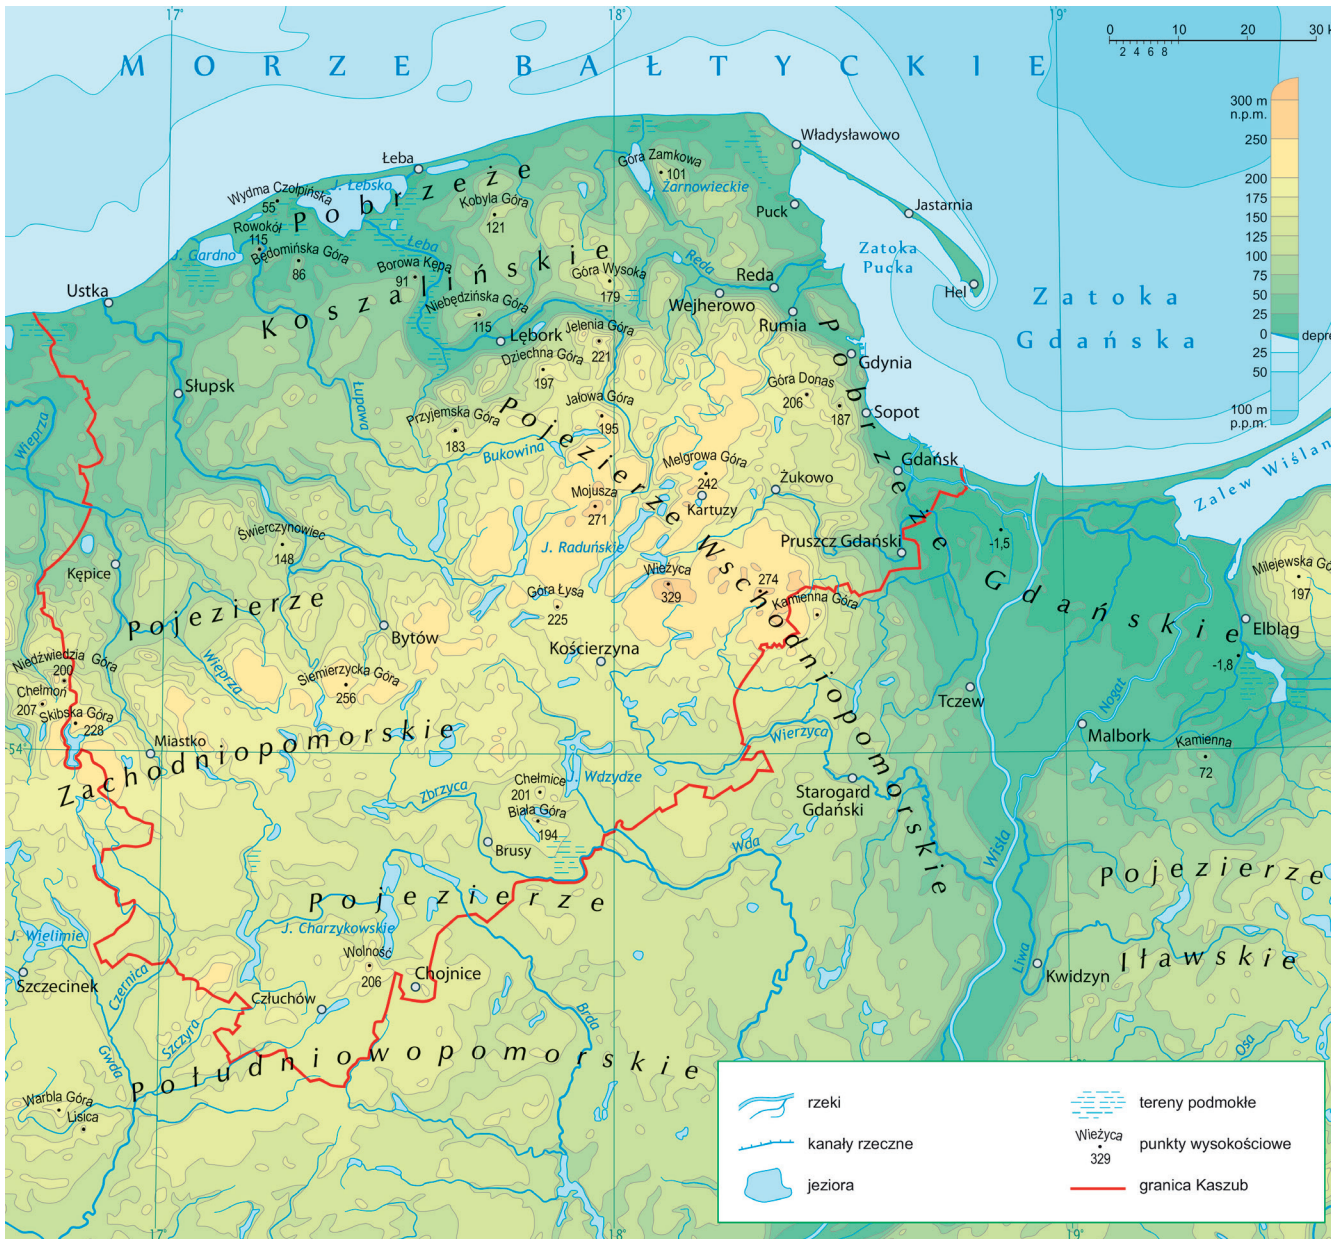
17° 18° 19°

0 2 4 6 8 10 20 30 k

M O R Z E B A Ł T Y C K I E

300 m n.p.m.
250
200
175
150
125
100
75
50
25
0 depr
25
50
100 m p.p.m.

Władysławowo
Jastarnia
Zatoka Pucka
Hel
Zatoka Gdańska
Puck
Góra Zamkowa 101
J. Żarnowieckie
Łeba
Wydma Czołpińska 55
J. Łebsko
Pobrzeże Koszalińskie
Kobyla Góra 121
Rowokół 115
Będomińska Góra 86
J. Gardno
Leba
Borowa Kępa 91
Niebędzińska Góra 115
Góra Wysoka 179
Reda
Reda
Wejherowo
Rumia
Ustka
Lębork
Jelenia Góra 221
Dziechna Góra 197
Gdynia
Pobrzeże Gdańskie
Słupsk
Łupawa
Przyjemska Góra 183
Jałowa Góra 195
Góra Donas 206
187
Sopot
Gdańsk
Bukowina
Pojezierze Wschodniopomorskie
Melgrowa Góra 242
Mojusza 271
Kartuzy
Żukowo
Wieprza
Świerczynowiec 148
J. Raduńskie
Pruszcz Gdański
-1,5
Zalew Wiślany
Milejewska Góra 197
Kępice
Wieżyca 329
274
Góra Łysa 225
Kamienna Góra
Elbląg
-1,8
Pojezierze Zachodniopomorskie
Bytów
Kościerzyna
Niedźwiedzia Góra 200
Chełmoń 207
Skibska Góra 228
Wieprza
Siemierzycka Góra 256
Tczew
Nogat
Malbork
Kamienna 72
54°
Miastko
Wierzyca
Chełmiec 201
Wdzydze
Zbrzyca
Biała Góra 194
Starogard Gdański
Brusy
Wda
Wisła
Pojezierze Iławskie
Pojezierze Południowopomorskie
J. Wielimie
J. Charzykowskie
Wolność 206
Chojnice
Szczecinek
Czernica
Człuchów
Brda
Liwa
Kwidzyn
Osa
Gwda
Szczyra
Warbla Góra
Lisica

rzeki
kanały rzeczne
jeziora
tereny podmokłe
Wieżyca 329 punkty wysokościowe
granica Kaszub